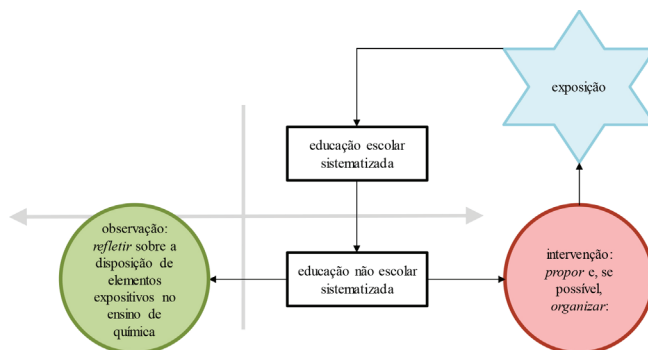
exposição

educação escolar sistematizada

observação: *refletir* sobre a disposição de elementos expositivos no ensino de química

educação não escolar sistematizada

intervenção: *propor* e, se possível, *organizar*.